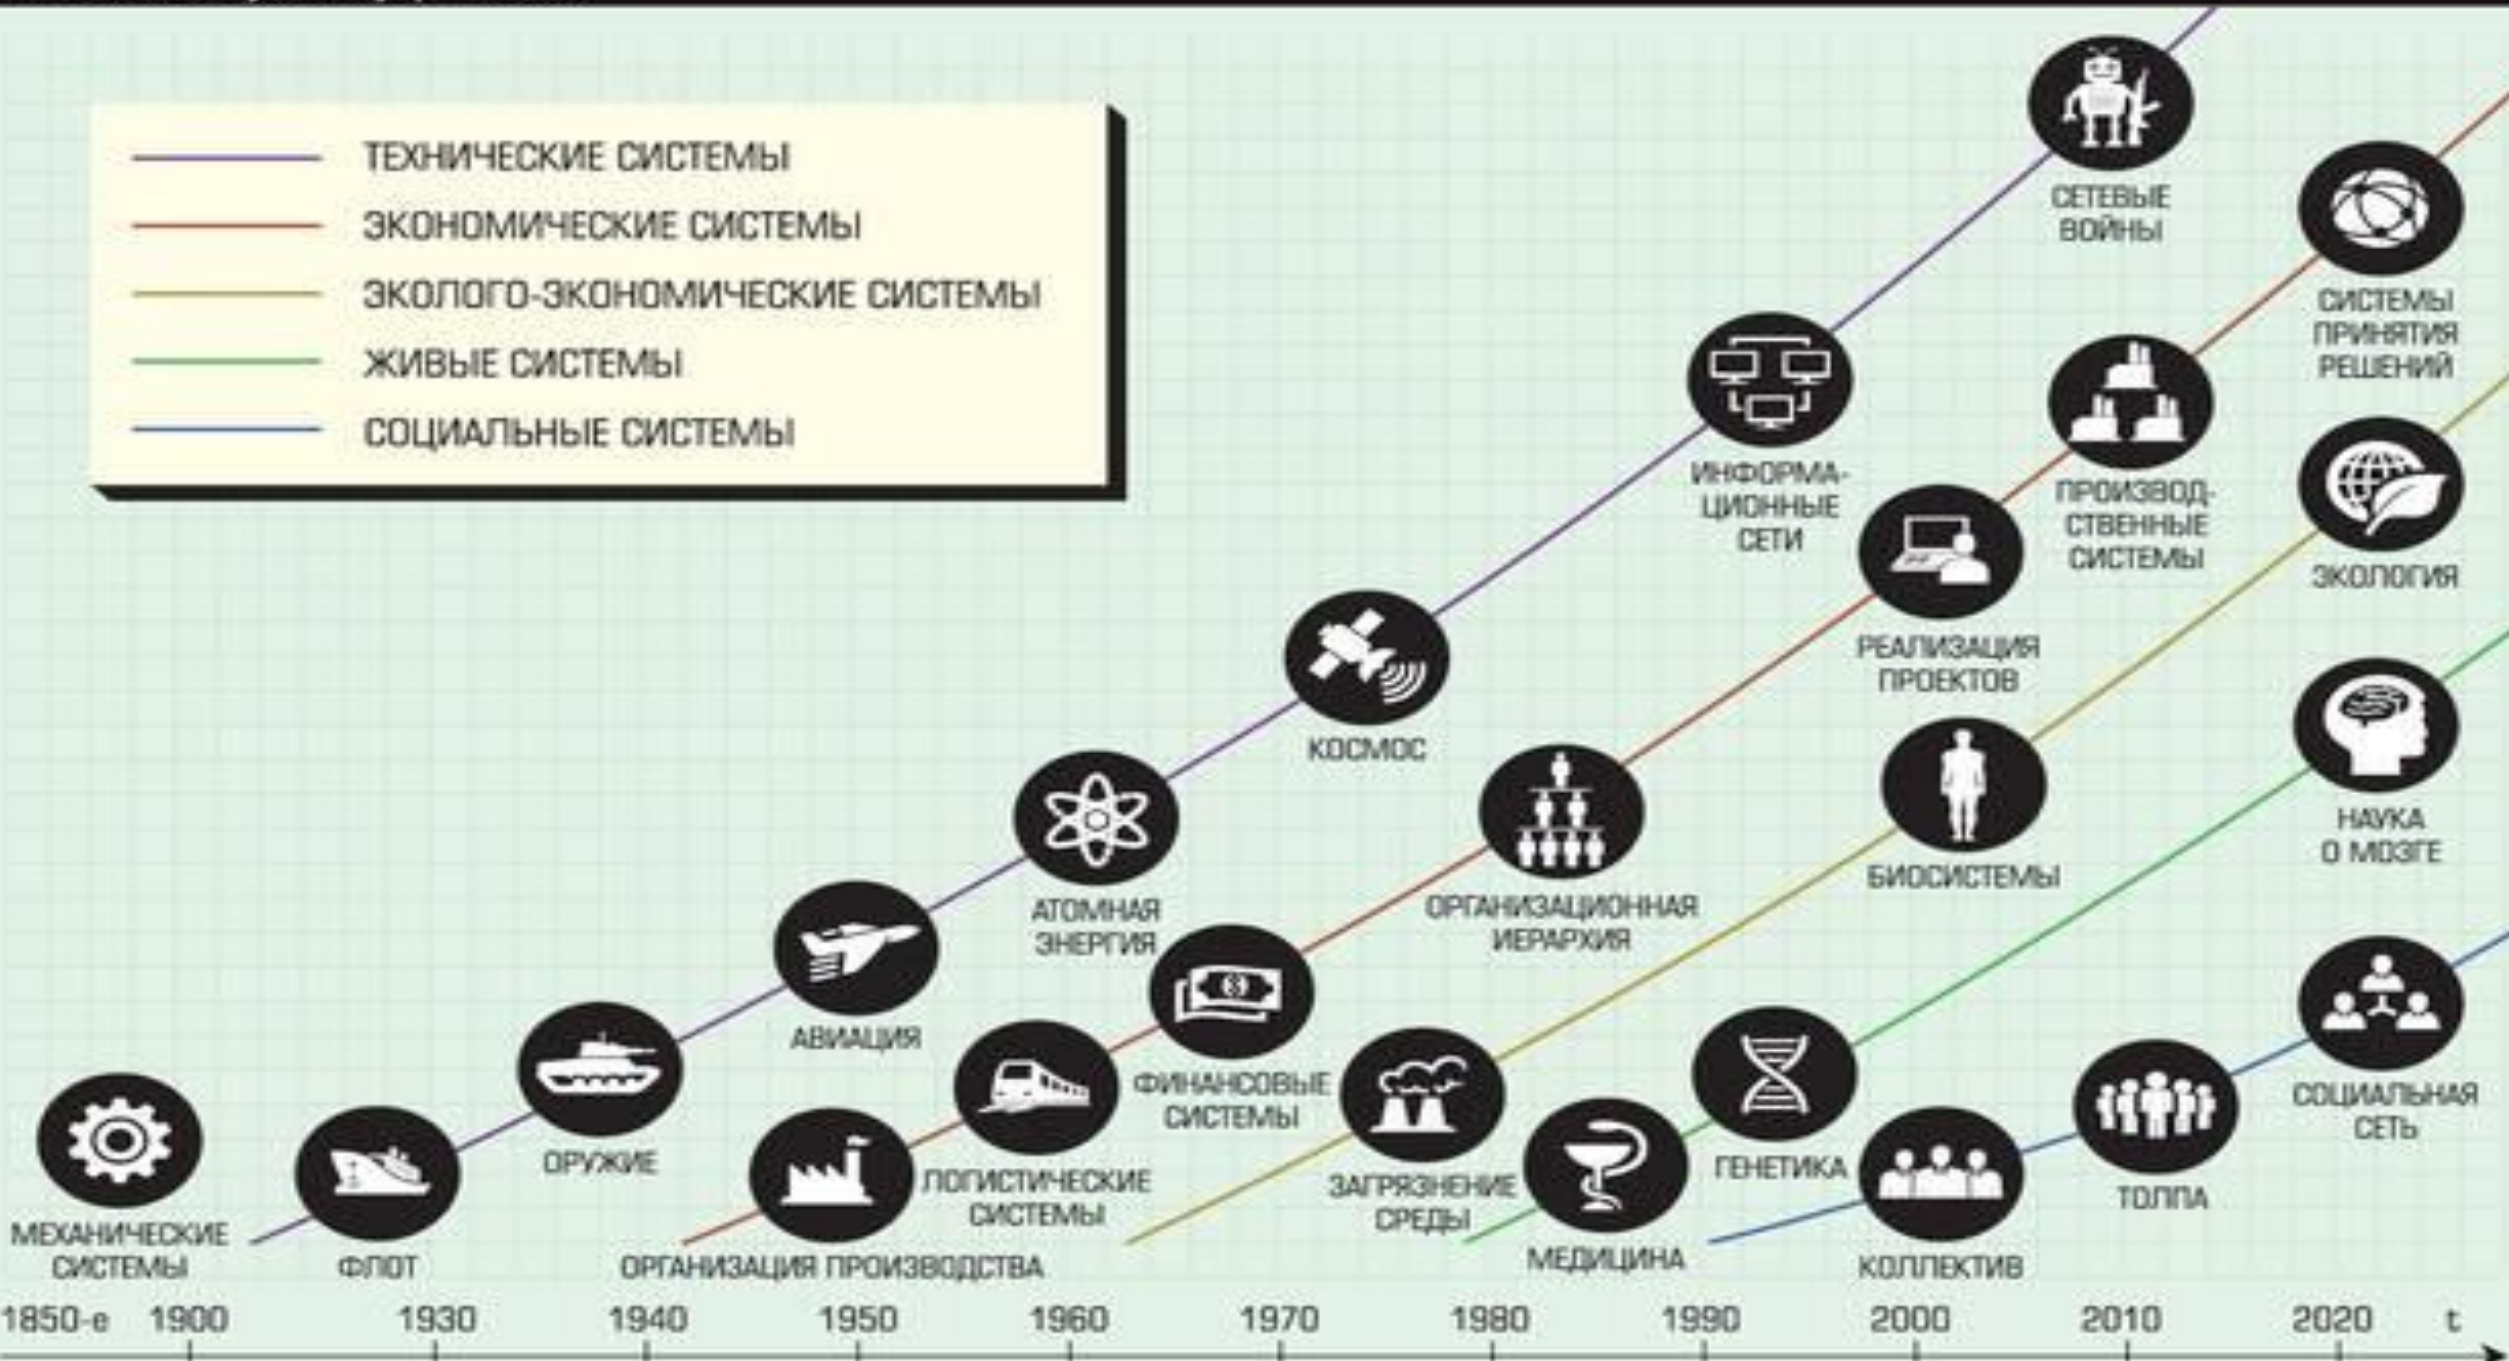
ТЕХНИЧЕСКИЕ СИСТЕМЫ
ЭКОНОМИЧЕСКИЕ СИСТЕМЫ
ЭКОЛОГО-ЭКОНОМИЧЕСКИЕ СИСТЕМЫ
ЖИВЫЕ СИСТЕМЫ
СОЦИАЛЬНЫЕ СИСТЕМЫ

СЕТЕВЫЕ ВОЙНЫ
СИСТЕМЫ ПРИНЯТИЯ РЕШЕНИЙ
ИНФОРМАЦИОННЫЕ СЕТИ
ПРОИЗВОДСТВЕННЫЕ СИСТЕМЫ
ЭКОЛОГИЯ
РЕАЛИЗАЦИЯ ПРОЕКТОВ
КОСМОС
НАУКА О МОЗГЕ
БИОСИСТЕМЫ
АТОМНАЯ ЭНЕРГИЯ
ОРГАНИЗАЦИОННАЯ ИЕРАРХИЯ
АВИАЦИЯ
ФИНАНСОВЫЕ СИСТЕМЫ
СОЦИАЛЬНАЯ СЕТЬ
ОРУЖИЕ
ГЕНЕТИКА
ТОЛПА
ЛОГИСТИЧЕСКИЕ СИСТЕМЫ
ЗАГРЯЗНЕНИЕ СРЕДЫ
МЕХАНИЧЕСКИЕ СИСТЕМЫ
ФЛОТ
ОРГАНИЗАЦИЯ ПРОИЗВОДСТВА
МЕДИЦИНА
КОЛЛЕКТИВ

1850-е 1900 1930 1940 1950 1960 1970 1980 1990 2000 2010 2020 t